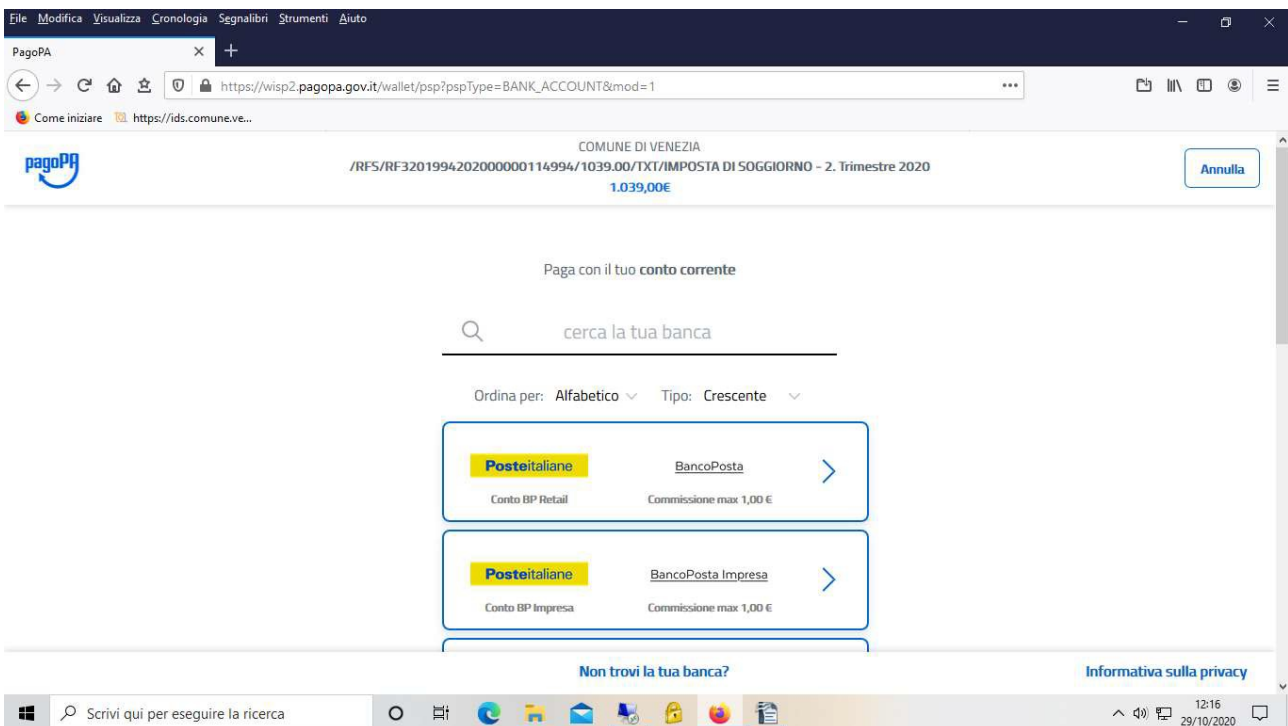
File Modifica Visualizza Cronologia Segnalibri Strumenti Aiuto

PagoPA

https://wisp2.pagopa.gov.it/wallet/psp?pspType=BANK_ACCOUNT&mod=1

Come iniziare https://ids.comune.ve...

pagoPA

COMUNE DI VENEZIA
/RFS/RF32019942020000001114994/1039.00/TXT/IMPOSTA DI SOGGIORNO - 2. Trimestre 2020
1.039,00€

Annulla

Paga con il tuo conto corrente

cerca la tua banca

Ordina per: Alfabetico Tipo: Crescente

Posteitaliane BancoPosta
Conto BP Retail Commissione max 1,00 €

Posteitaliane BancoPosta Impresa
Conto BP Impresa Commissione max 1,00 €

Non trovi la tua banca?

Informativa sulla privacy

Scrivi qui per eseguire la ricerca

12:16
29/10/2020